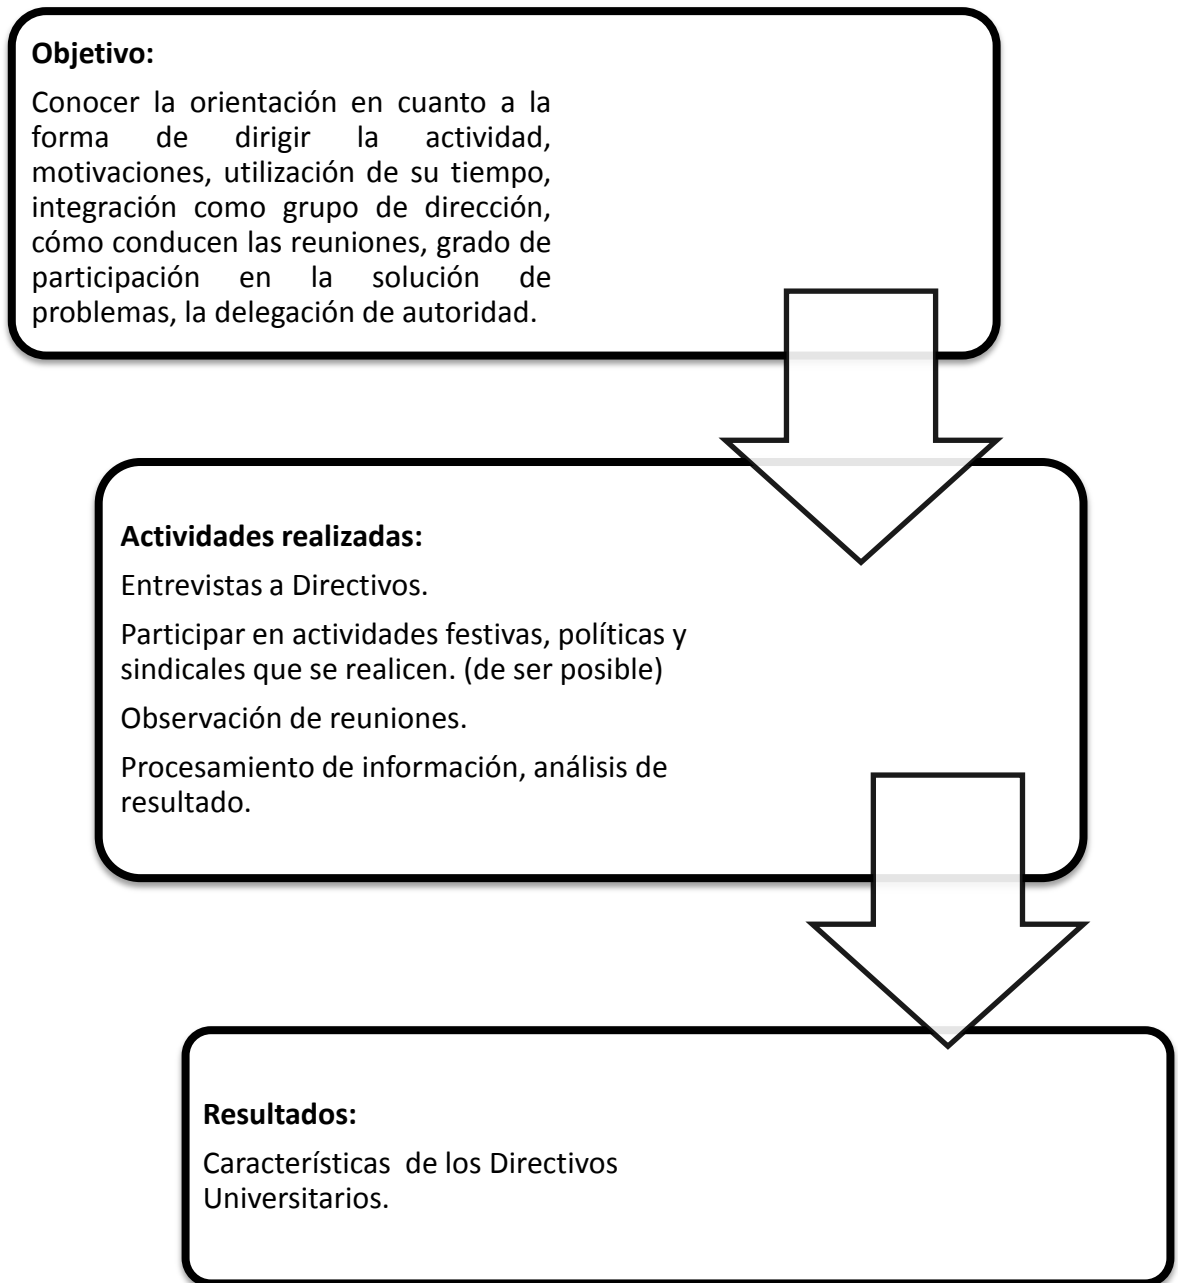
**Objetivo:**

Conocer la orientación en cuanto a la forma de dirigir la actividad, motivaciones, utilización de su tiempo, integración como grupo de dirección, cómo conducen las reuniones, grado de participación en la solución de problemas, la delegación de autoridad.

**Actividades realizadas:**

Entrevistas a Directivos.

Participar en actividades festivas, políticas y sindicales que se realicen. (de ser posible)

Observación de reuniones.

Procesamiento de información, análisis de resultado.

**Resultados:**

Características de los Directivos Universitarios.